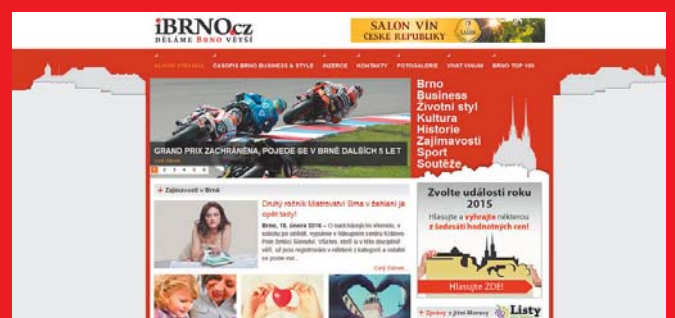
iBRNO.cz
DĚLÁME BRNO VĚTŠÍ

SALON VÍN ČESKÉ REPUBLIKY

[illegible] ČASOPIS BRNO BUSINESS & STYLE INZERCE KONTAKTY FOTOGALERIE VIVAT VINUM BRNO TOP 100

GRAND PRIX ZACHRÁNĚNA, POJEDE SE V BRNĚ DALŠÍCH 5 LET
Celý článek

Brno
Business
Životní styl
Kultura
Historie
Zajímavosti
Sport
Soutěže

Zajímavosti v Brně

Druhý ročník Mistrovství Brna v šachaní je opět tady!

Brno, 18. února 2016 – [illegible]

Celý článek

Zvolte události roku 2015
Hlasujte a vyhrajte některou z šedesáti hodnotných cen!

Hlasujte ZDE!

Zprávy z Jižní Moravy Listy